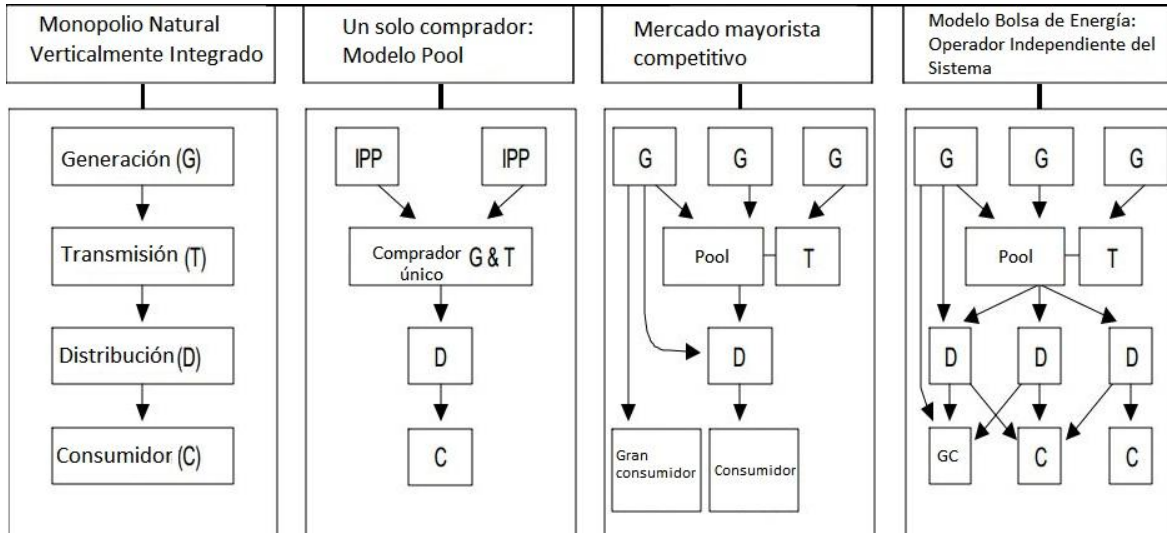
Monopolio Natural Verticalmente Integrado

Generación (G)

Transmisión (T)

Distribución (D)

Consumidor (C)

Un solo comprador: Modelo Pool

IPP

IPP

Comprador único G & T

D

C

Mercado mayorista competitivo

G

G

G

Pool

T

D

Gran consumidor

Consumidor

Modelo Bolsa de Energía: Operador Independiente del Sistema

G

G

G

Pool

T

D

D

D

GC

C

C